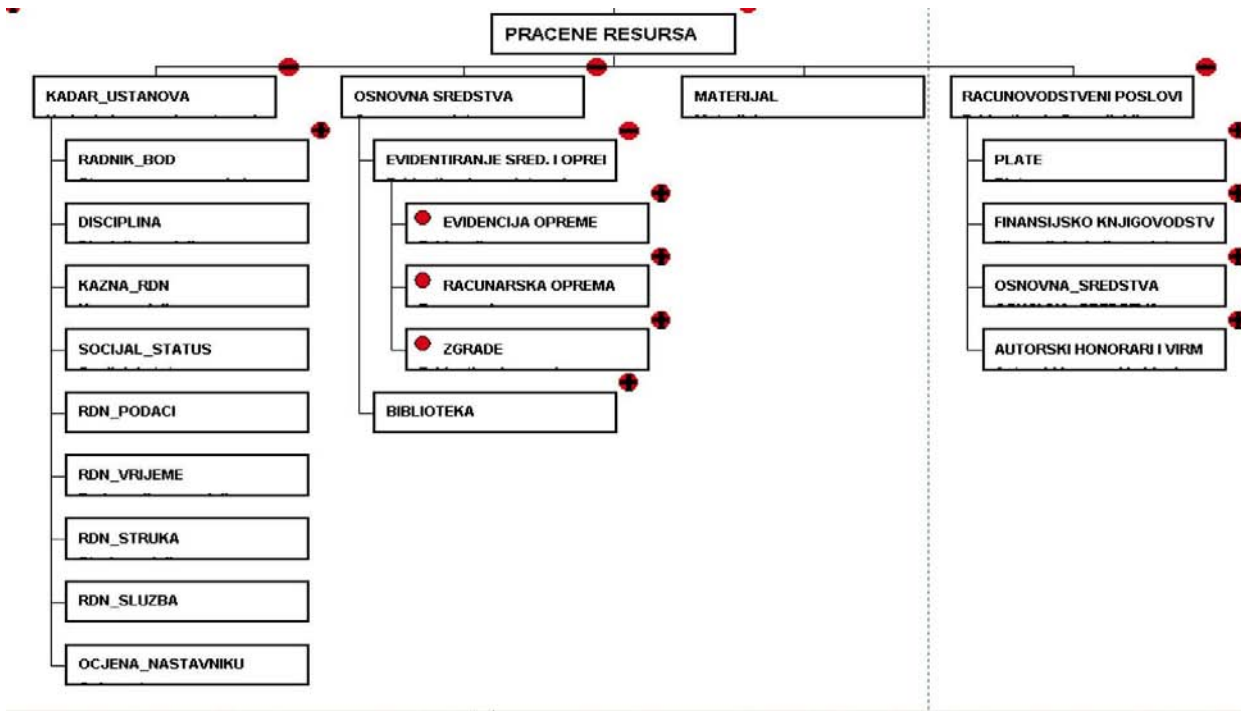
PRACENE RESURSA

KADAR_USTANOVA
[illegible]

RADNIK_BOD
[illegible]

DISCIPLINA
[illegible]

KAZNA_RDN
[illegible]

SOCIJAL_STATUS
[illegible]

RDN_PODACI

RDN_VRIJEME
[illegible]

RDN_STRUKA
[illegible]

RDN_SLUZBA

OCJENA_NASTAVNIKU
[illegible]

OSNOVNA SREDSTVA
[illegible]

EVIDENTIRANJE SRED. I OPREI
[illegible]

EVIDENCIJA OPREME
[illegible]

RACUNARSKA OPREMA
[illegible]

ZGRADE
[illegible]

BIBLIOTEKA

MATERIJAL
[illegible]

RACUNOVODSTVENI POSLOVI
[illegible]

PLATE
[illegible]

FINANSIJSKO KNJIGOVODSTV
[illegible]

OSNOVNA_SREDSTVA
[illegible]

AUTORSKI HONORARI I VIRM
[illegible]